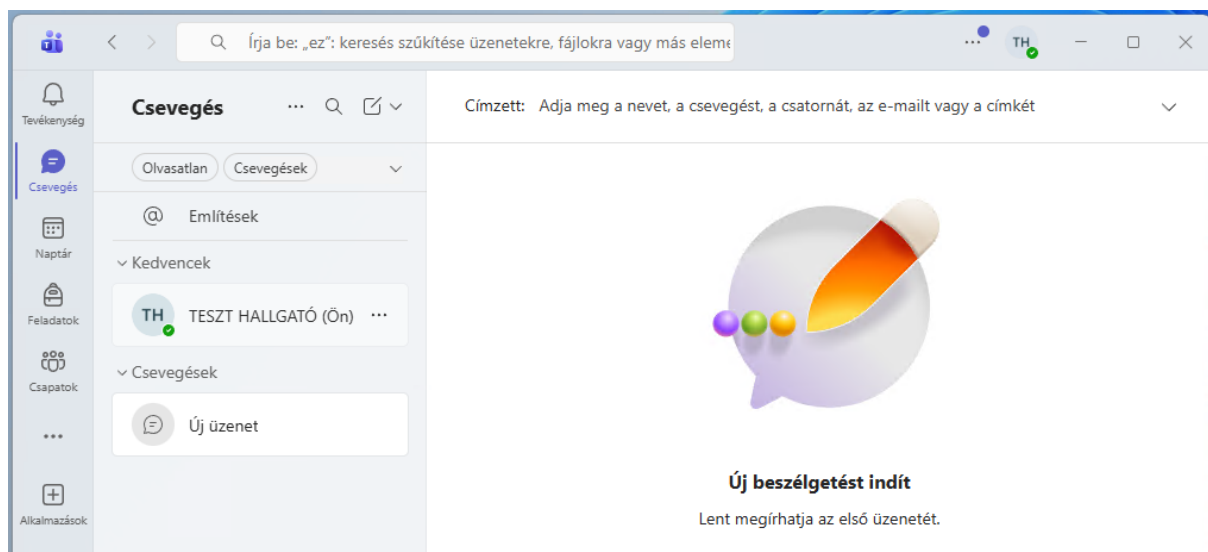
Írja be: „ez": keresés szűkítése üzenetekre, fájlokra vagy más eleme

TH

Tevékenység

Csevegés

Naptár

Feladatok

Csapatok

...

Alkalmazások

Csevegés

Olvasatlan

Csevegések

Említések

Kedvencek

TH

TESZT HALLGATÓ (Ön)

Csevegések

Új üzenet

Címzett: Adja meg a nevet, a csevegést, a csatornát, az e-mailt vagy a címkét

Új beszélgetést indít

Lent megírhatja az első üzenetét.